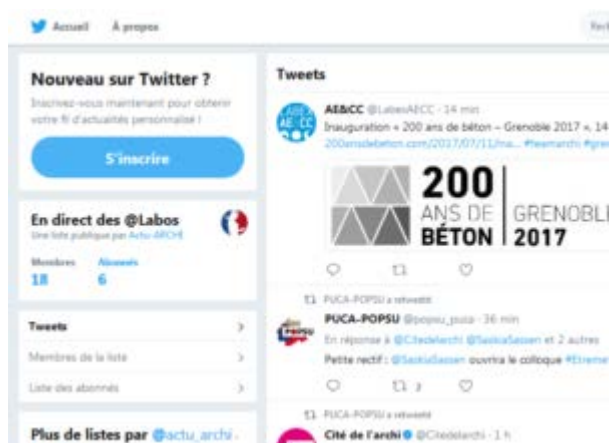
Accueil À propos

Rech

Nouveau sur Twitter ?

Inscrivez-vous maintenant pour obtenir votre fil d'actualités personnalisé !

S'inscrire

En direct des @Labos

Une liste publique par Actu ARCHI

Membres 18

Abonnés 6

Tweets

Membres de la liste

Liste des abonnés

Plus de listes par @actu_archi

Tweets

AE&CC @LabosAECC · 14 min

Inauguration « 200 ans de béton – Grenoble 2017 », 14

200ansdebeton.com/2017/07/11/ina... #teamarchi #gre

200 ANS DE BÉTON GRENOBL 2017

PUCA-POPSU a retweeté

PUCA-POPSU @popsu_puca · 36 min

En réponse à @Citedelarchi @SaskiaSassen et 2 autres

Petite rectif : @SaskiaSassen ouvrira le colloque #Extreme

2

PUCA-POPSU a retweeté

Cité de l'archi @Citedelarchi · 1 h